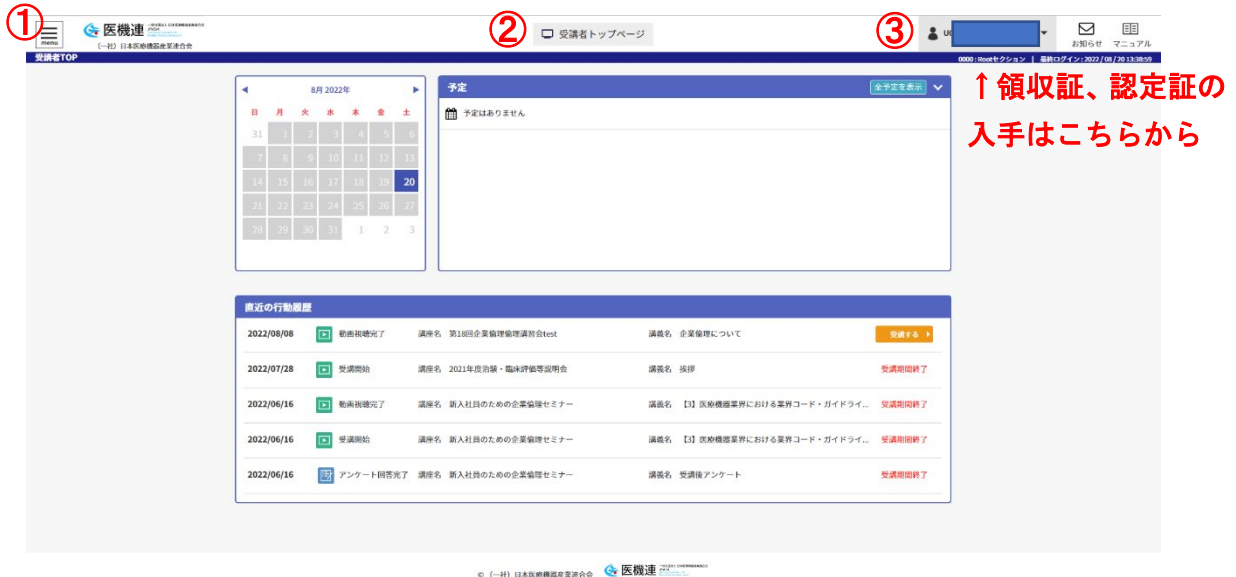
①
menu
医機連
（一社）日本医療機器産業連合会
②
受講者トップページ
③
U
お知らせ
マニュアル
受講者TOP
0000 : Rootセクション ｜ 最終ログイン : 2022 / 08 / 20 13:38:59
↑領収証、認定証の入手はこちらから

8月 2022年

| 日 | 月 | 火 | 水 | 木 | 金 | 土 |
|---|---|---|---|---|---|---|
| 31 | 1 | 2 | 3 | 4 | 5 | 6 |
| 7 | 8 | 9 | 10 | 11 | 12 | 13 |
| 14 | 15 | 16 | 17 | 18 | 19 | 20 |
| 21 | 22 | 23 | 24 | 25 | 26 | 27 |
| 28 | 29 | 30 | 31 | 1 | 2 | 3 |

予定
全予定を表示
予定はありません

直近の行動履歴

| | | | |
|---|---|---|---|
| 2022/08/08 | 動画視聴完了 | 講座名 第18回企業倫理倫理講演会test | 講義名 企業倫理について | 受講する |
| 2022/07/28 | 受講開始 | 講座名 2021年度治験・臨床評価等説明会 | 講義名 挨拶 | 受講期間終了 |
| 2022/06/16 | 動画視聴完了 | 講座名 新入社員のための企業倫理セミナー | 講義名 【3】医療機器業界における業界コード・ガイドライ… | 受講期間終了 |
| 2022/06/16 | 受講開始 | 講座名 新入社員のための企業倫理セミナー | 講義名 【3】医療機器業界における業界コード・ガイドライ… | 受講期間終了 |
| 2022/06/16 | アンケート回答完了 | 講座名 新入社員のための企業倫理セミナー | 講義名 受講後アンケート | 受講期間終了 |

© （一社）日本医療機器産業連合会 医機連